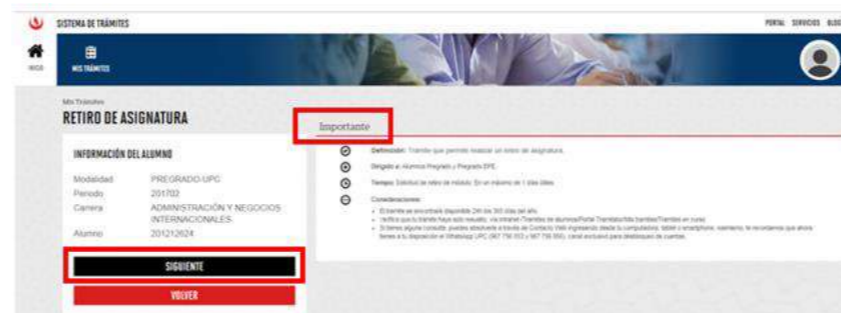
SISTEMA DE TRÁMITES

PORTAL SERVICIOS BLOG

INICIO

MIS TRÁMITES

Mis Trámites

RETIRO DE ASIGNATURA

INFORMACIÓN DEL ALUMNO

| Modalidad | PREGRADO-UPC |
|---|---|
| Periodo | 201702 |
| Carrera | ADMINISTRACIÓN Y NEGOCIOS INTERNACIONALES |
| Alumno | 201212624 |

SIGUIENTE

VOLVER

Importante

Definición: Trámite que permite realizar un retiro de asignatura.

Dirigido a: Alumnos Pregrado y Pregrado EPE.

Tiempo: Solicitud de retiro de ciclo. En un máximo de 1 días útiles.

Consideraciones:

• El trámite se encontrará disponible 24h los 365 días del año.
• Verifica que tu trámite haya sido resuelto, vía intranet /Trámites de alumnos/Portal Trámites/Mis trámites/Trámites en curso.
• Si tienes alguna consulta, puedes absolverla a través de Contacto Web ingresando desde tu computadora, tablet o smartphone, asimismo, te recordamos que ahora tienes a tu disposición el WhatsApp UPC (967 756 653 y 967 756 660), canal exclusivo para desbloqueo de cuentas.